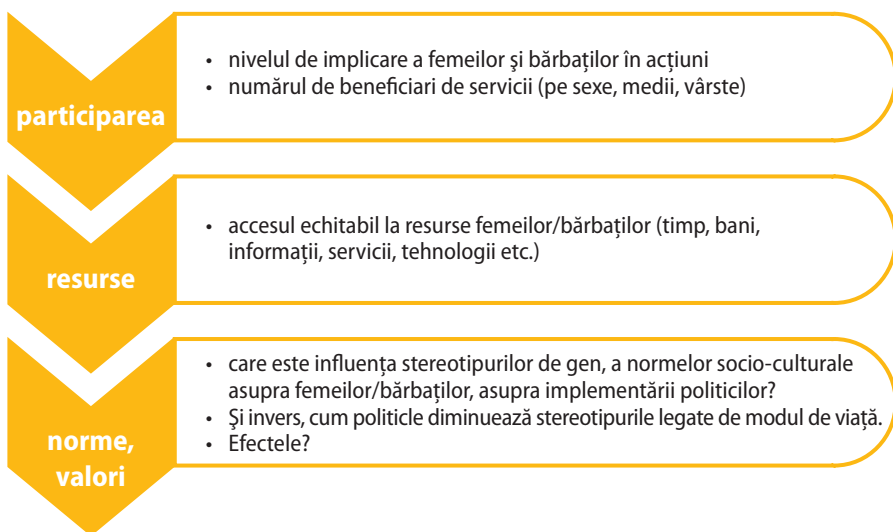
participarea

- nivelul de implicare a femeilor şi bărbaţilor în acţiuni
- numărul de beneficiari de servicii (pe sexe, medii, vârste)

resurse

- accesul echitabil la resurse femeilor/bărbaţilor (timp, bani, informaţii, servicii, tehnologii etc.)

norme, valori

- care este influenţa stereotipurilor de gen, a normelor socio-culturale asupra femeilor/bărbaţilor, asupra implementării politicilor?
- Şi invers, cum politicle diminuează stereotipurile legate de modul viaţă.
- Efectele?